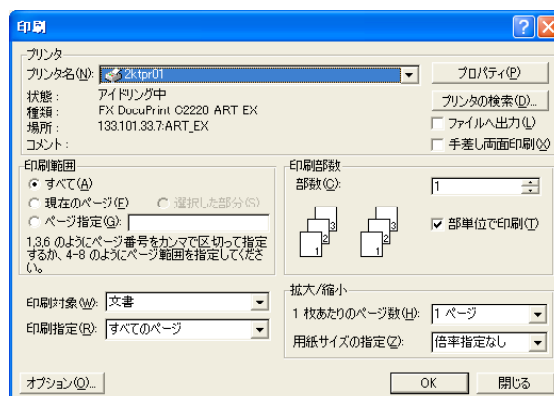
印刷

プリンタ
プリンタ名(N): 2ktpr01
状態: アイドリング中
種類: FX DocuPrint C2220 ART EX
場所: 133.101.33.7:ART_EX
コメント:

プロパティ(P)
プリンタの検索(D)...
ファイルへ出力(L)
手差し両面印刷(X)

印刷範囲
すべて(A)
現在のページ(E)
選択した部分(S)
ページ指定(G):
1,3,6 のようにページ番号をカンマで区切って指定するか、4-8 のようにページ範囲を指定してください。

印刷部数
部数(C): 1
部単位で印刷(T)

印刷対象(W): 文書
印刷指定(R): すべてのページ

拡大/縮小
1 枚あたりのページ数(H): 1 ページ
用紙サイズの指定(Z): 倍率指定なし

オプション(O)...
OK
閉じる